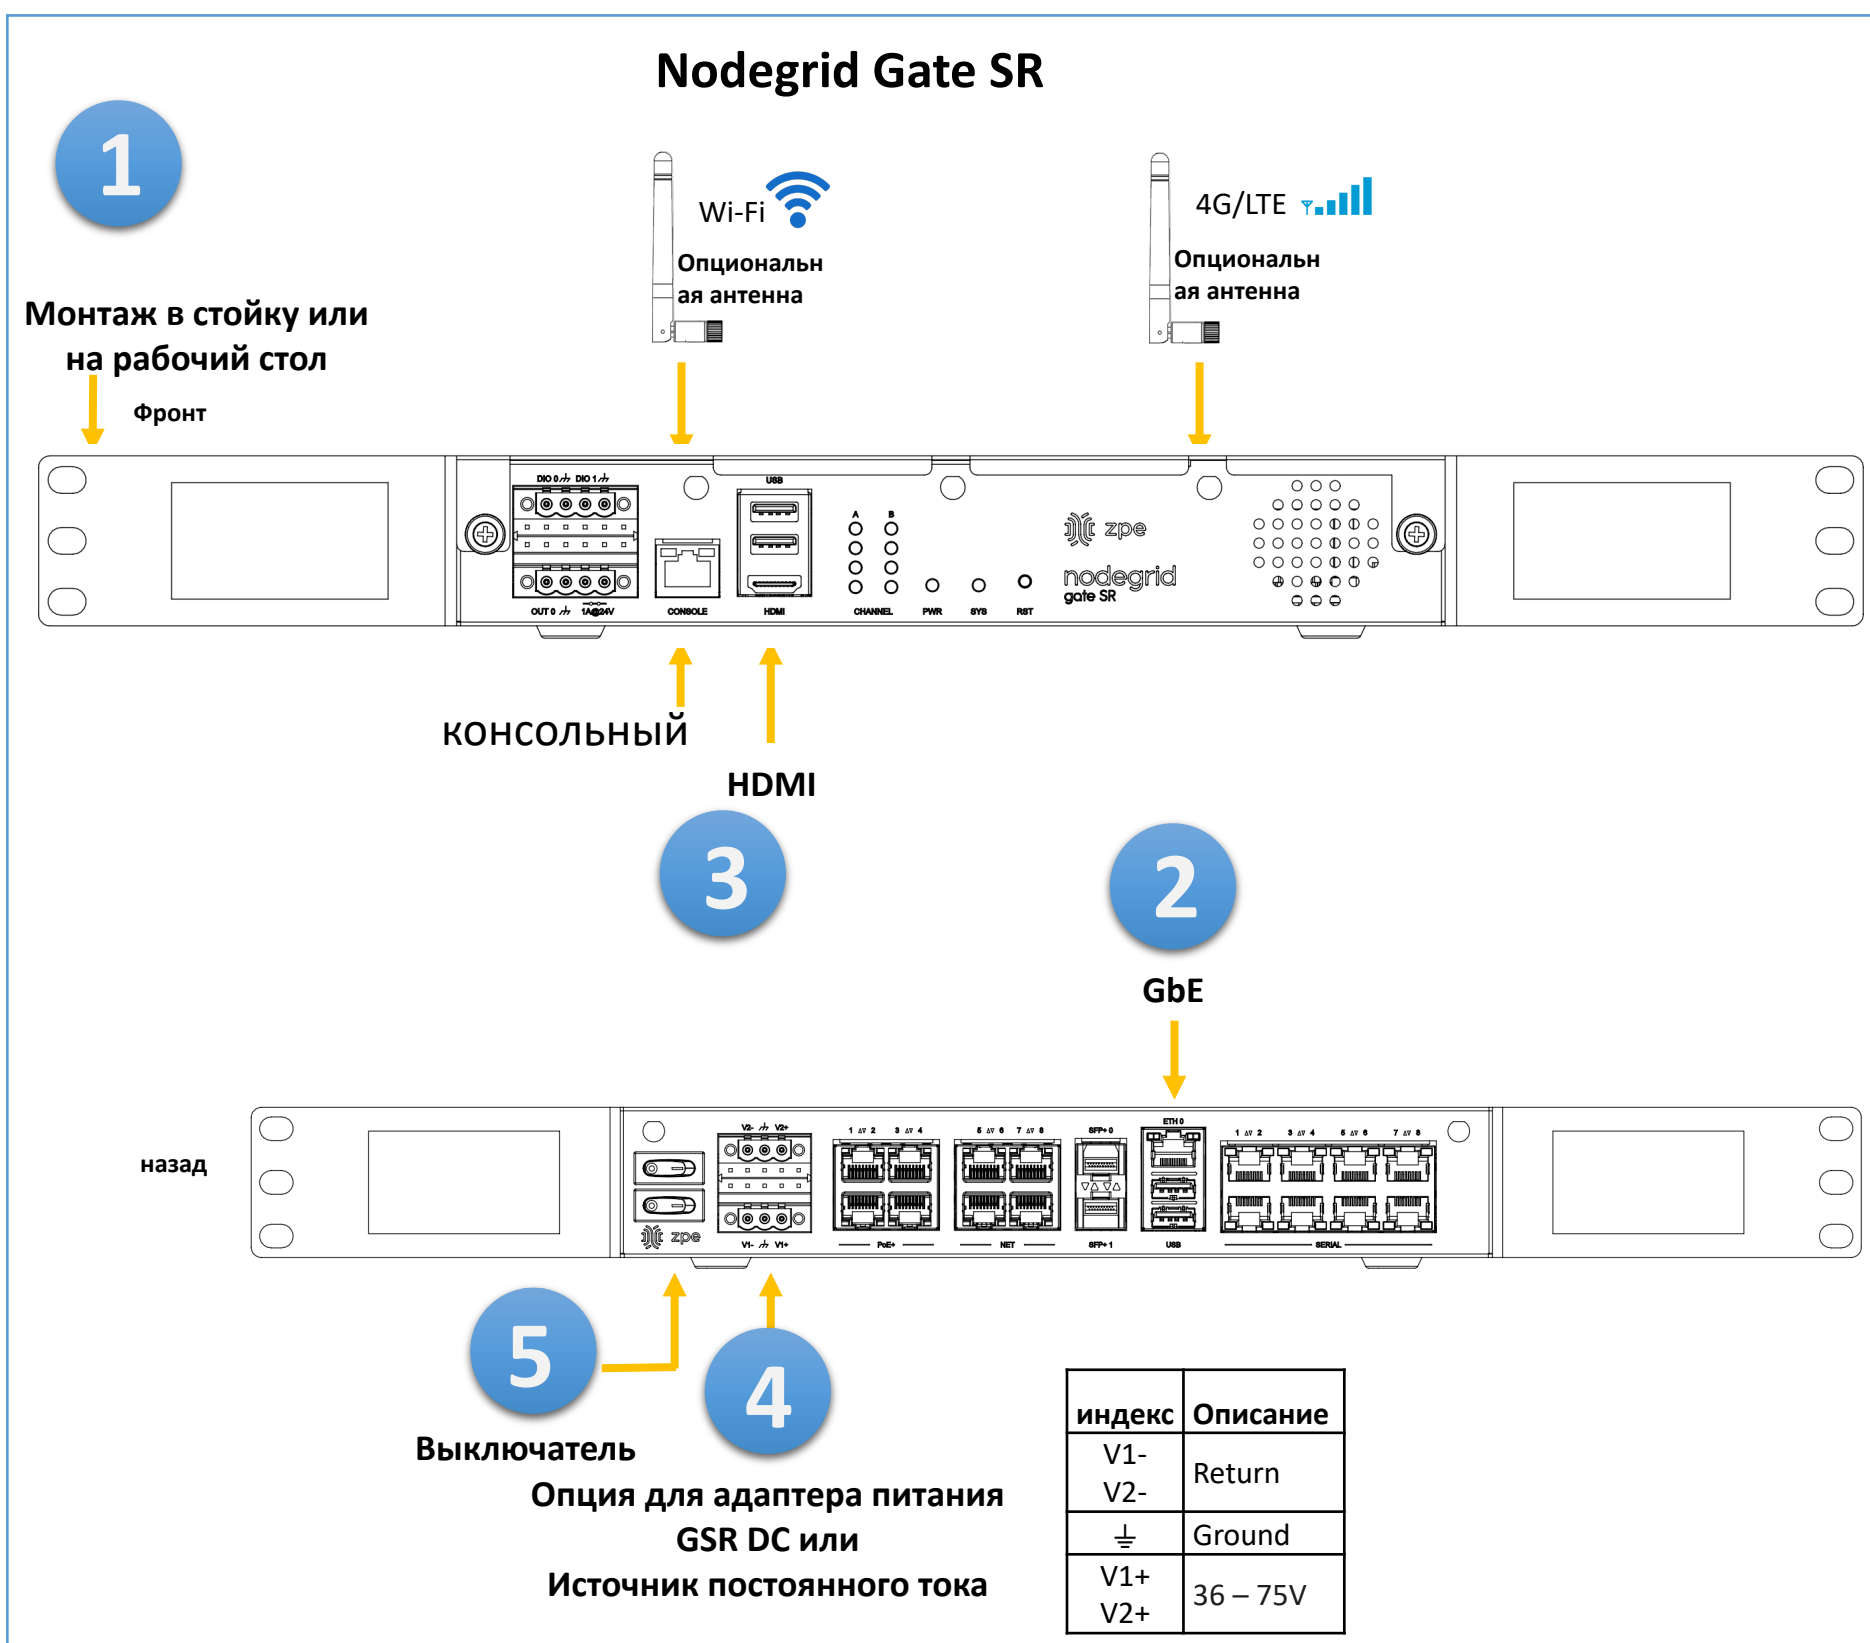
Nodegrid Gate SR

1

Wi-Fi

Опциональная антенна

4G/LTE

Опциональная антенна

Монтаж в стойку или на рабочий стол

Фронт

DIO 0 DIO 1

OUT 0 1A@24V

CONSOLE

USB

HDMI

A B

CHANNEL

PWR

SYS

RST

zpe

nodegrid gate SR

КОНСОЛЬНЫЙ

HDMI

3

2

GbE

назад

zpe

V2- V2+

V1- V1+

1 2 3 4

PoE+

5 6 7 8

NET

SFP+ 0

SFP+ 1

ETH 0

USB

1 2 3 4 5 6 7 8

SERIAL

5

4

Выключатель

Опция для адаптера питания GSR DC или Источник постоянного тока

| индекс | Описание |
|---|---|
| V1- V2- | Return |
| ⏚ | Ground |
| V1+ V2+ | 36 – 75V |